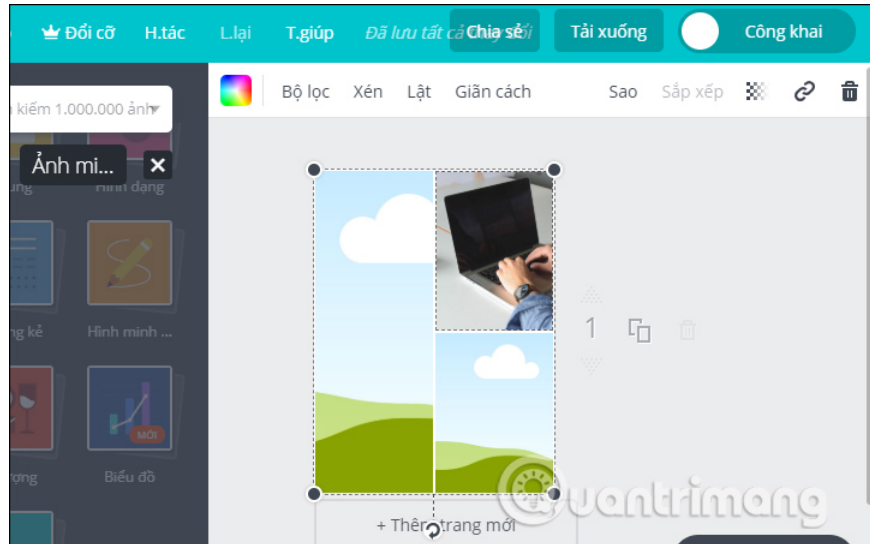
Đổi cỡ H.tác L.lại T.giúp Đã lưu tất cả thay đổi Chia sẻ Tải xuống Công khai

Bộ lọc Xén Lật Giãn cách Sao Sắp xếp

kiếm 1.000.000 ảnh

Ảnh mi...

Hình dạng

ng kẻ

Hình minh ...

MỚI

ượng

Biểu đồ

1

+ Thêm trang mới

Quantrimang